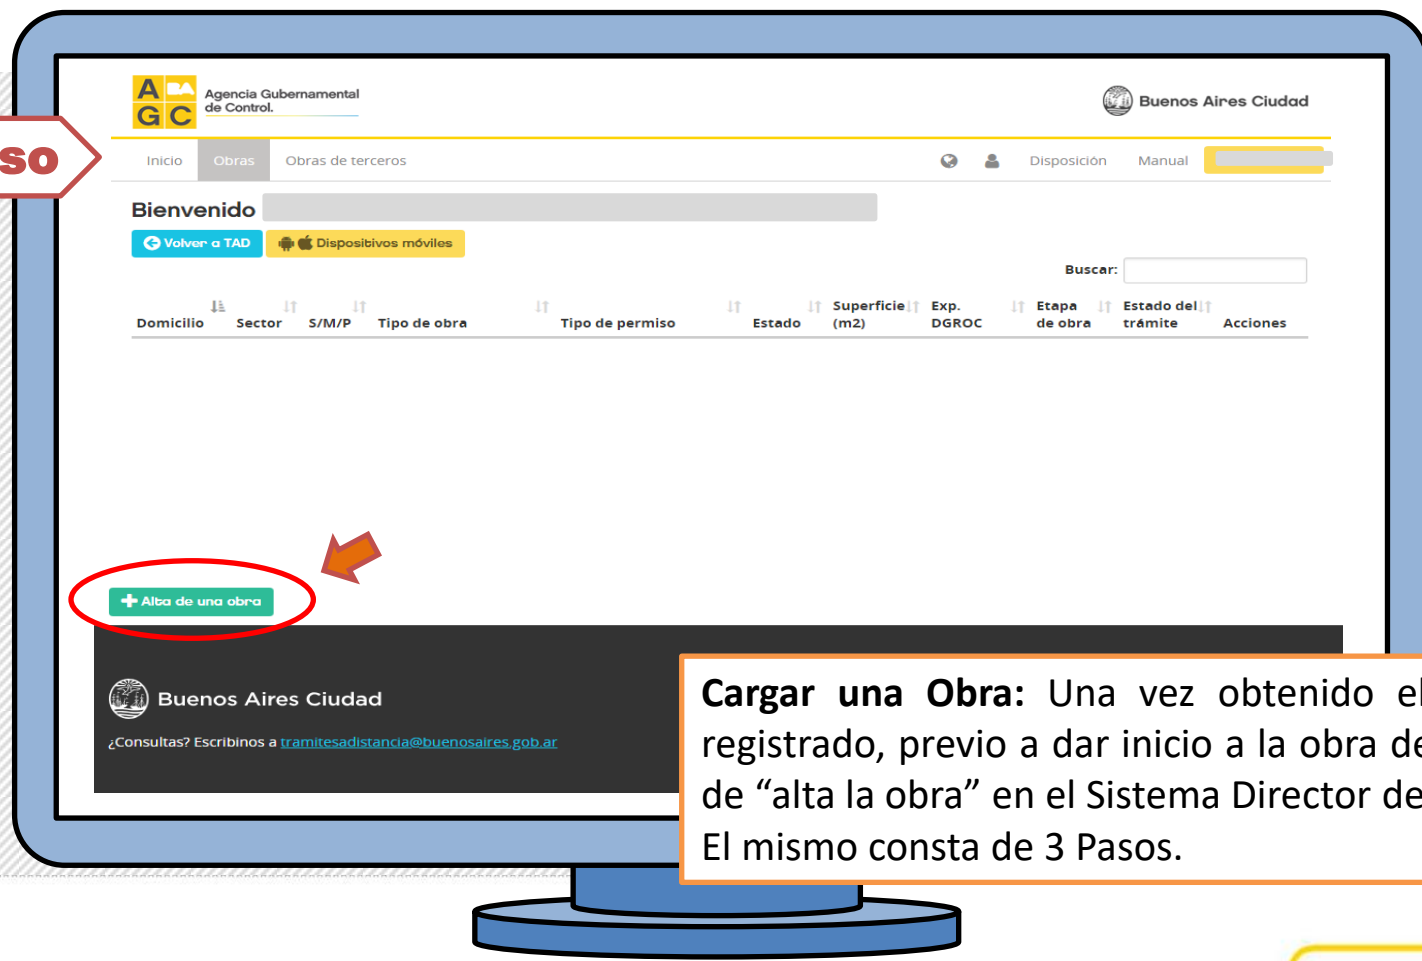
so

A BA G C Agencia Gubernamental de Control.

Buenos Aires Ciudad

Inicio Obras Obras de terceros Disposición Manual

Bienvenido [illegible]

Volver a TAD Dispositivos móviles

Buscar:

| Domicilio | Sector | S/M/P | Tipo de obra | Tipo de permiso | Estado | Superficie (m2) | Exp. DGROC | Etapa de obra | Estado del trámite | Acciones |
|---|---|---|---|---|---|---|---|---|---|---|

Alta de una obra

Buenos Aires Ciudad

¿Consultas? Escribinos a tramitesadistancia@buenosaires.gob.ar

Cargar una Obra: Una vez obtenido el registrado, previo a dar inicio a la obra de de “alta la obra” en el Sistema Director de El mismo consta de 3 Pasos.